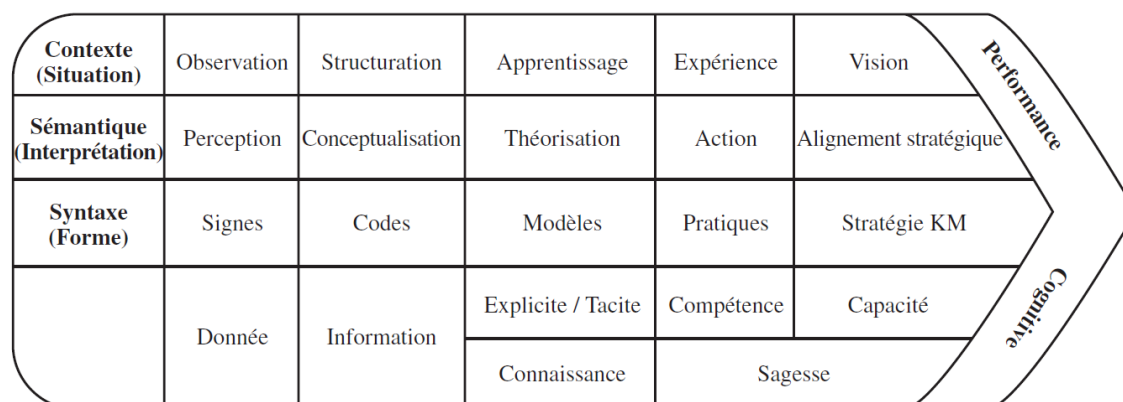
| Contexte (Situation) | Observation | Structuration | Apprentissage | Expérience | Vision |
|---|---|---|---|---|---|
| Sémantique (Interprétation) | Perception | Conceptualisation | Théorisation | Action | Alignement stratégique |
| Syntaxe (Forme) | Signes | Codes | Modèles | Pratiques | Stratégie KM |
| | Donnée | Information | Explicite / Tacite | Compétence | Capacité |
| | | | Connaissance | Sagesse | |

Performance

Cognitive